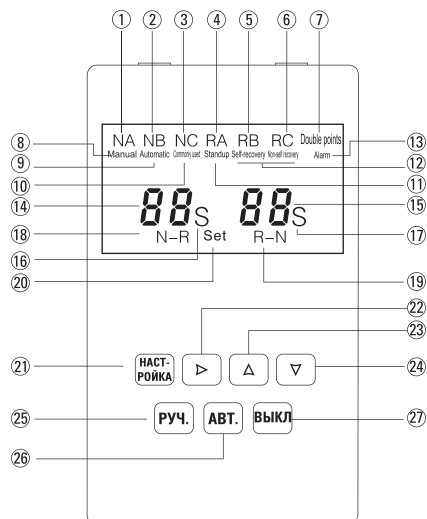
①
②
③
④
⑤
⑥
⑦

NA NB NC RA RB RC Double points

⑧ Manual Automatic Commonly used Standup Self-recovery Non-self recovery Alarm ⑬

⑨ ⑫

⑩ ⑪

⑭ 88 S 88 S ⑮

⑱ N−R R−N ⑰

⑯ Set

⑳ ⑲

㉒

㉓

㉑ НАСТ-РОЙКА ▷ △ ▽ ㉔

㉕ РУЧ. АВТ. ВЫКЛ ㉗

㉖